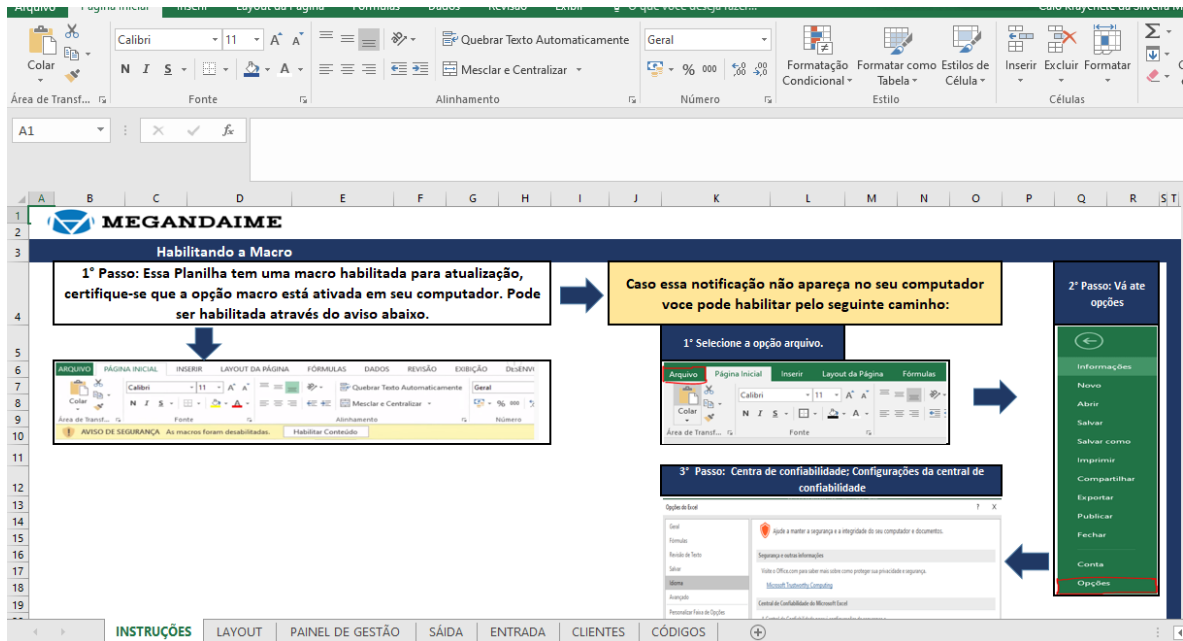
Arquivo Página Inicial Inserir Layout da Página Fórmulas Dados Revisão Exibir O que você deseja fazer...

Colar Calibri 11 N I S Quebrar Texto Automaticamente Mesclar e Centralizar Geral % 000 Formatação Condicional Formatar como Tabela Estilos de Célula Inserir Excluir Formatar

Área de Transf... Fonte Alinhamento Número Estilo Células

A1 fx

A B C D E F G H I J K L M N O P Q R S T

1 MEGANDAIME
2
3 Habilitando a Macro

4 1° Passo: Essa Planilha tem uma macro habilitada para atualização, certifique-se que a opção macro está ativada em seu computador. Pode ser habilitada através do aviso abaixo.

Caso essa notificação não apareça no seu computador voce pode habilitar pelo seguinte caminho:

2° Passo: Vá ate opções

5 1° Selecione a opção arquivo.

6 ARQUIVO PÁGINA INICIAL INSERIR LAYOUT DA PÁGINA FÓRMULAS DADOS REVISÃO EXIBIÇÃO DESENV
Calibri 11 Quebrar Texto Automaticamente Geral
Colar Mesclar e Centralizar
Área de Transf... Fonte Alinhamento Número
10 AVISO DE SEGURANÇA As macros foram desabilitadas. Habilitar Conteúdo

Arquivo Página Inicial Inserir Layout da Página Fórmulas
Calibri 11
Colar
Área de Transf... Fonte

Informações
Novo
Abrir
Salvar
Salvar como
Imprimir
Compartilhar
Exportar
Publicar
Fechar
Conta
Opções

12 3° Passo: Centro de confiabilidade; Configurações da central de confiabilidade

Opções do Excel ? X
Geral
Fórmulas
Revisão de Texto
Salvar
Idioma
Avançado
Personalizar Faixa de Opções
Ajude a manter a segurança e a integridade do seu computador e documentos.
Segurança e outras informações
Visite o Office.com para saber mais sobre como proteger sua privacidade e segurança.
Microsoft Trustworthy Computing
Central de Confiabilidade do Microsoft Excel

13 14 15 16 17 18 19

INSTRUÇÕES LAYOUT PAINEL DE GESTÃO SAÍDA ENTRADA CLIENTES CÓDIGOS